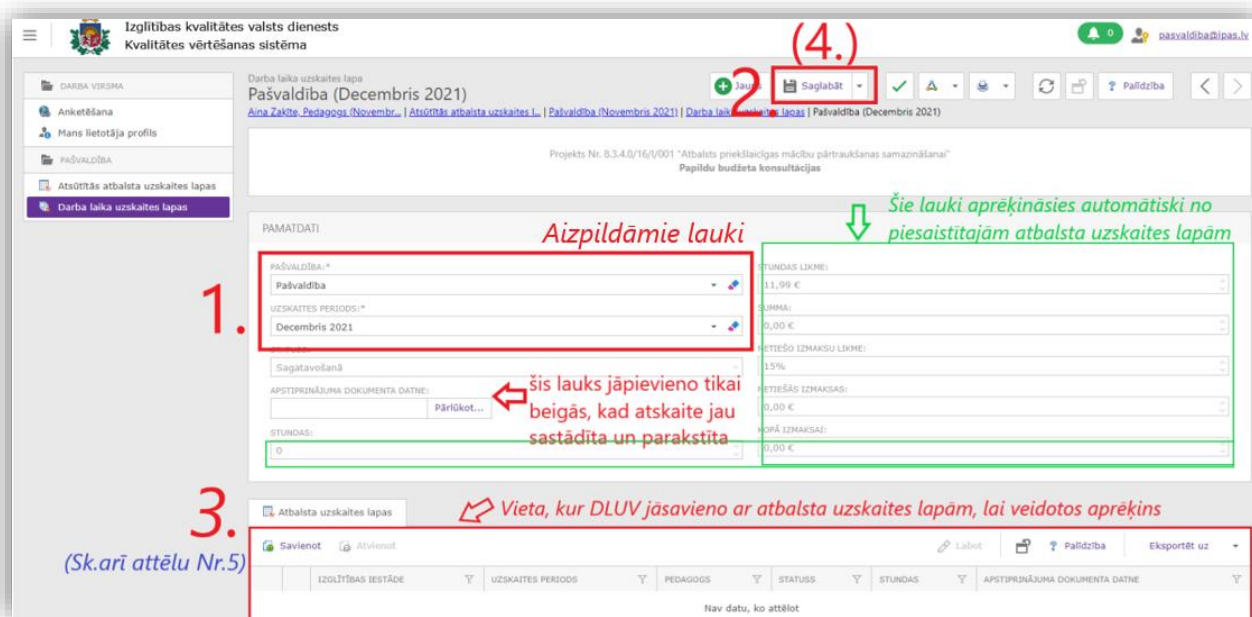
Izglītības kvalitātes valsts dienests
Kvalitātes vērtēšanas sistēma

0 pasvaldiba@ipas.lv

DARBA VIRSMA
Anketēšana
Mans lietotāja profils
PAŠVALDĪBA
Atsūtītās atbalsta uzskaites lapas
Darba laika uzskaites lapas

Darba laika uzskaites lapa
Pašvaldība (Decembris 2021)

(4.)
2
Jauns
Saglabāt
Palīdzība

Aina Zakīte, Pedagogs (Novembr... | Atsūtītās atbalsta uzskaites l... | Pašvaldība (Novembris 2021) | Darba laika uzskaites lapas | Pašvaldība (Decembris 2021)

Projekts Nr. 8.3.4.0/16/I/001 "Atbalsts priekšlaicīgas mācību pārtraukšanas samazināšanai"
Papildu budžeta konsultācijas

PAMATDATI

Aizpildāmie lauki

Šie lauki aprēķināsies automātiski no piesaistītajām atbalsta uzskaites lapām

1.

PAŠVALDĪBA:*
Pašvaldība
UZSKAITES PERIODS:*
Decembris 2021
STATUSS:
Sagatavošanā
APSTIPRINĀJUMA DOKUMENTA DATNE:
Pārlūkot...
STUNDAS:
0

šis lauks jāpievieno tikai beigās, kad atskaite jau sastādīta un parakstīta

STUNDAS LIKME:
11,99 €
SUMMA:
0,00 €
NETIEŠO IZMAKSU LIKME:
15%
NETIEŠĀS IZMAKSAS:
0,00 €
KOPĀ IZMAKSAI:
0,00 €

3.
(Sk.arī attēlu Nr.5)

Atbalsta uzskaites lapas

Vieta, kur DLUV jāsavieno ar atbalsta uzskaites lapām, lai veidotos aprēķins

Savienot   Atvienot   Labot   Palīdzība   Eksportēt uz

| IZGLĪTĪBAS IESTĀDE | UZSKAITES PERIODS | PEDAGOGS | STATUSS | STUNDAS | APSTIPRINĀJUMA DOKUMENTA DATNE |
|---|---|---|---|---|---|

Nav datu, ko attēlot